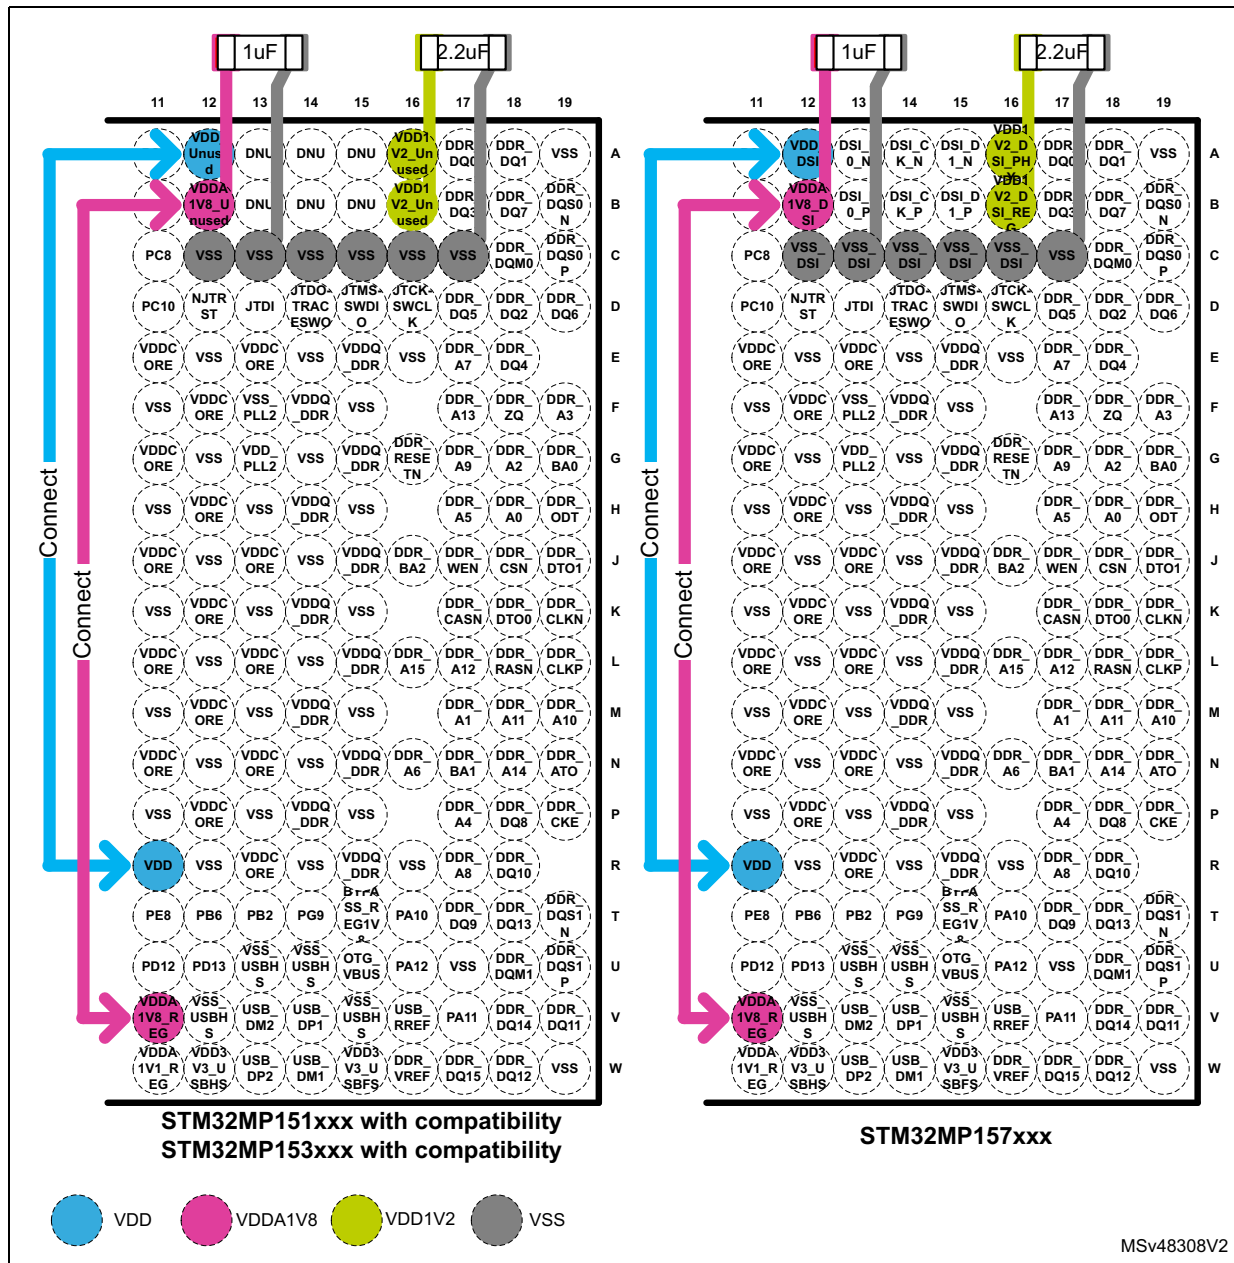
1uF
2.2uF

| | 11 | 12 | 13 | 14 | 15 | 16 | 17 | 18 | 19 | |
|---|---|---|---|---|---|---|---|---|---|---|
| | | VDD Unused | DNU | DNU | DNU | VDD1V2_Unused | DDR_DQ0 | DDR_DQ1 | VSS | A |
| | | VDDA1V8_Unused | DNU | DNU | DNU | VDD1V2_Unused | DDR_DQ3 | DDR_DQ7 | DDR_DQS0N | B |
| | PC8 | VSS | VSS | VSS | VSS | VSS | VSS | DDR_DQM0 | DDR_DQS0P | C |
| | PC10 | NJTRST | JTDI | JTDO-TRACESWO | JTMS-SWDIO | JTCK-SWCLK | DDR_DQ5 | DDR_DQ2 | DDR_DQ6 | D |
| | VDDCORE | VSS | VDDCORE | VSS | VDDQ_DDR | VSS | DDR_A7 | DDR_DQ4 | | E |
| | VSS | VDDCORE | VSS_PLL2 | VDDQ_DDR | VSS | | DDR_A13 | DDR_ZQ | DDR_A3 | F |
| | VDDCORE | VSS | VDD_PLL2 | VSS | VDDQ_DDR | DDR_RESETN | DDR_A9 | DDR_A2 | DDR_BA0 | G |
| | VSS | VDDCORE | VSS | VDDQ_DDR | VSS | | DDR_A5 | DDR_A0 | DDR_ODT | H |
| | VDDCORE | VSS | VDDCORE | VSS | VDDQ_DDR | DDR_BA2 | DDR_WEN | DDR_CSN | DDR_DTO1 | J |
| | VSS | VDDCORE | VSS | VDDQ_DDR | VSS | | DDR_CASN | DDR_DTO0 | DDR_CLKN | K |
| | VDDCORE | VSS | VDDCORE | VSS | VDDQ_DDR | DDR_A15 | DDR_A12 | DDR_RASN | DDR_CLKP | L |
| | VSS | VDDCORE | VSS | VDDQ_DDR | VSS | | DDR_A1 | DDR_A11 | DDR_A10 | M |
| | VDDCORE | VSS | VDDCORE | VSS | VDDQ_DDR | DDR_A6 | DDR_BA1 | DDR_A14 | DDR_ATO | N |
| | VSS | VDDCORE | VSS | VDDQ_DDR | VSS | | DDR_A4 | DDR_DQ8 | DDR_CKE | P |
| | VDD | VSS | VDDCORE | VSS | VDDQ_DDR | VSS | DDR_A8 | DDR_DQ10 | | R |
| | PE8 | PB6 | PB2 | PG9 | BYPASS_REG1V8 | PA10 | DDR_DQ9 | DDR_DQ13 | DDR_DQS1N | T |
| | PD12 | PD13 | VSS_USBHS | VSS_USBHS | OTG_VBUS | PA12 | VSS | DDR_DQM1 | DDR_DQS1P | U |
| | VDDA1V8_REG | VSS_USBHS | USB_DM2 | USB_DP1 | VSS_USBHS | USB_RREF | PA11 | DDR_DQ14 | DDR_DQ11 | V |
| | VDDA1V1_REG | VDD3V3_USBHS | USB_DP2 | USB_DM1 | VDD3V3_USBFS | DDR_VREF | DDR_DQ15 | DDR_DQ12 | VSS | W |

Connect
Connect

STM32MP151xxx with compatibility
STM32MP153xxx with compatibility

1uF
2.2uF

| | 11 | 12 | 13 | 14 | 15 | 16 | 17 | 18 | 19 | |
|---|---|---|---|---|---|---|---|---|---|---|
| | | VDDDSI | DSI_0_N | DSI_CK_N | DSI_D1_N | VDD1V2_DSI_PHY | DDR_DQ0 | DDR_DQ1 | VSS | A |
| | | VDDA1V8_DSI | DSI_0_P | DSI_CK_P | DSI_D1_P | VDD1V2_DSI_REG | DDR_DQ3 | DDR_DQ7 | DDR_DQS0N | B |
| | PC8 | VSS_DSI | VSS_DSI | VSS_DSI | VSS_DSI | VSS_DSI | VSS | DDR_DQM0 | DDR_DQS0P | C |
| | PC10 | NJTRST | JTDI | JTDO-TRACESWO | JTMS-SWDIO | JTCK-SWCLK | DDR_DQ5 | DDR_DQ2 | DDR_DQ6 | D |
| | VDDCORE | VSS | VDDCORE | VSS | VDDQ_DDR | VSS | DDR_A7 | DDR_DQ4 | | E |
| | VSS | VDDCORE | VSS_PLL2 | VDDQ_DDR | VSS | | DDR_A13 | DDR_ZQ | DDR_A3 | F |
| | VDDCORE | VSS | VDD_PLL2 | VSS | VDDQ_DDR | DDR_RESETN | DDR_A9 | DDR_A2 | DDR_BA0 | G |
| | VSS | VDDCORE | VSS | VDDQ_DDR | VSS | | DDR_A5 | DDR_A0 | DDR_ODT | H |
| | VDDCORE | VSS | VDDCORE | VSS | VDDQ_DDR | DDR_BA2 | DDR_WEN | DDR_CSN | DDR_DTO1 | J |
| | VSS | VDDCORE | VSS | VDDQ_DDR | VSS | | DDR_CASN | DDR_DTO0 | DDR_CLKN | K |
| | VDDCORE | VSS | VDDCORE | VSS | VDDQ_DDR | DDR_A15 | DDR_A12 | DDR_RASN | DDR_CLKP | L |
| | VSS | VDDCORE | VSS | VDDQ_DDR | VSS | | DDR_A1 | DDR_A11 | DDR_A10 | M |
| | VDDCORE | VSS | VDDCORE | VSS | VDDQ_DDR | DDR_A6 | DDR_BA1 | DDR_A14 | DDR_ATO | N |
| | VSS | VDDCORE | VSS | VDDQ_DDR | VSS | | DDR_A4 | DDR_DQ8 | DDR_CKE | P |
| | VDD | VSS | VDDCORE | VSS | VDDQ_DDR | VSS | DDR_A8 | DDR_DQ10 | | R |
| | PE8 | PB6 | PB2 | PG9 | BYPASS_REG1V8 | PA10 | DDR_DQ9 | DDR_DQ13 | DDR_DQS1N | T |
| | PD12 | PD13 | VSS_USBHS | VSS_USBHS | OTG_VBUS | PA12 | VSS | DDR_DQM1 | DDR_DQS1P | U |
| | VDDA1V8_REG | VSS_USBHS | USB_DM2 | USB_DP1 | VSS_USBHS | USB_RREF | PA11 | DDR_DQ14 | DDR_DQ11 | V |
| | VDDA1V1_REG | VDD3V3_USBHS | USB_DP2 | USB_DM1 | VDD3V3_USBFS | DDR_VREF | DDR_DQ15 | DDR_DQ12 | VSS | W |

Connect
Connect

STM32MP157xxx

VDD VDDA1V8 VDD1V2 VSS

MSv48308V2